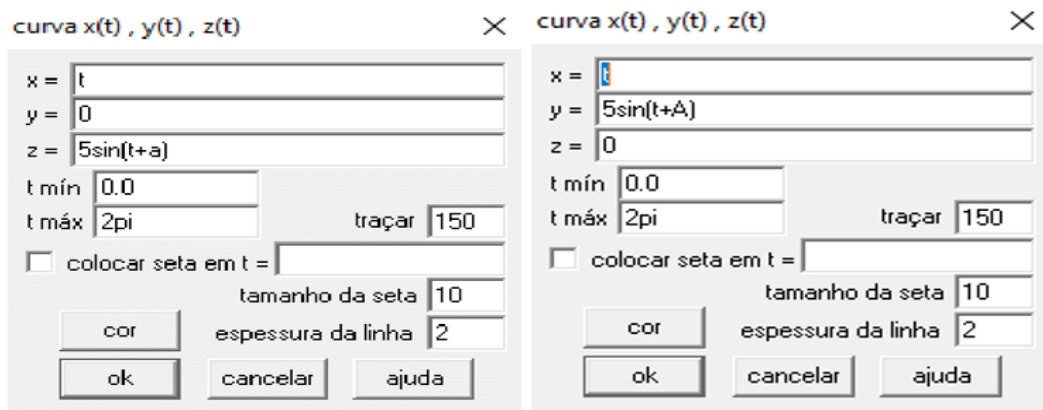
curva x(t) , y(t) , z(t)

×

x = t
y = 0
z = 5sin(t+a)
t mín 0.0
t máx 2pi
traçar 150
colocar seta em t =
tamanho da seta 10
cor
espessura da linha 2
ok
cancelar
ajuda

curva x(t) , y(t) , z(t)

×

x = t
y = 5sin(t+A)
z = 0
t mín 0.0
t máx 2pi
traçar 150
colocar seta em t =
tamanho da seta 10
cor
espessura da linha 2
ok
cancelar
ajuda